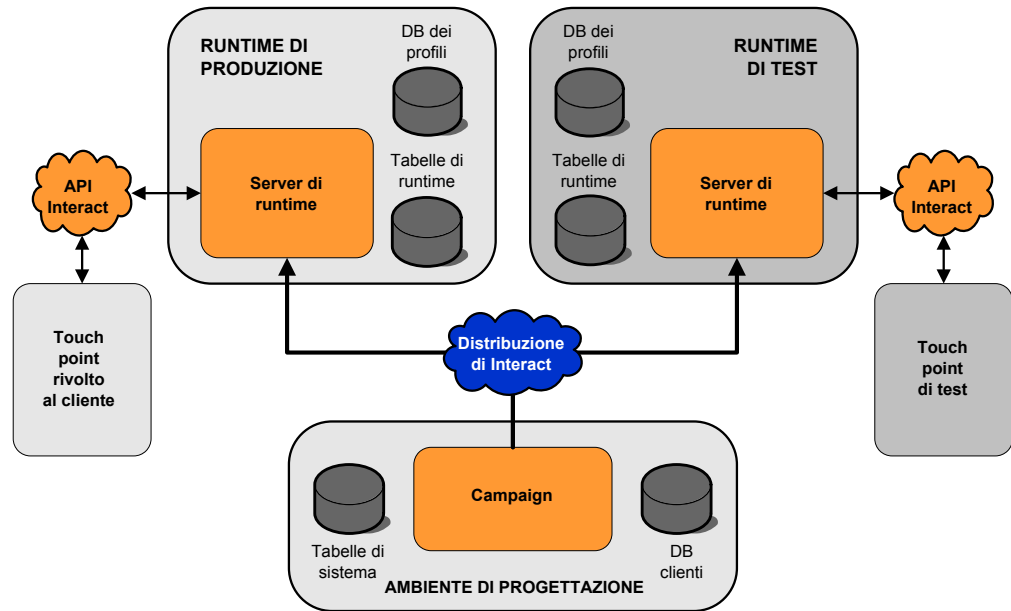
RUNTIME DI PRODUZIONE

DB dei profili

Server di runtime

Tabelle di runtime

DB dei profili

RUNTIME DI TEST

Tabelle di runtime

Server di runtime

API Interact

Touch point rivolto al cliente

API Interact

Touch point di test

Distribuzione di Interact

Campaign

Tabelle di sistema

DB clienti

AMBIENTE DI PROGETTAZIONE